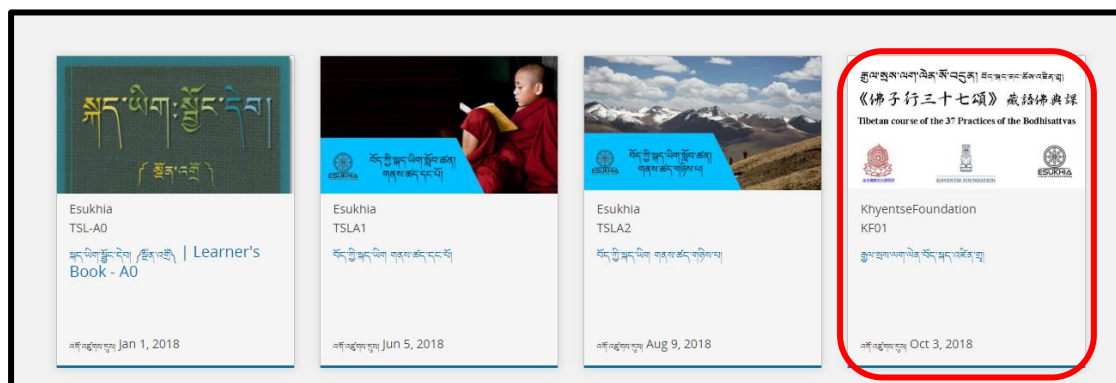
སྐད་ཡིག་སྦྱོང་དེབ།
༼ སློབ་འཛིན ༽

Esukhia
TSL-A0
སྐད་ཡིག་སྦྱོང་དེབ། ༼སློབ་འཛིན༽ | Learner's Book - A0
འགོ་འཛུགས་དུས། Jan 1, 2018

བོད་ཀྱི་སྐད་ཡིག་སྦྱོང་ཚན། གནས་ཚད་དང་པོ།
ESUKHIA
Esukhia
TSLA1
བོད་ཀྱི་སྐད་ཡིག་ གནས་ཚད་དང་པོ།
འགོ་འཛུགས་དུས། Jun 5, 2018

བོད་ཀྱི་སྐད་ཡིག་སྦྱོང་ཚན། གནས་ཚད་གཉིས་པ།
ESUKHIA
Esukhia
TSLA2
བོད་ཀྱི་སྐད་ཡིག་ གནས་ཚད་གཉིས་པ།
འགོ་འཛུགས་དུས། Aug 9, 2018

རྒྱལ་སྲས་ལག་ལེན་སོ་བདུན། བོད་སྐད་ཀྱང་འཁྲིད་ཡིག
《佛子行三十七頌》藏語佛典課
Tibetan course of the 37 Practices of the Bodhisattvas
KHYENTSE FOUNDATION
ESUKHIA
KhyentseFoundation
KF01
རྒྱལ་སྲས་ལག་ལེན་བོད་སྐད་འཁྲིད་ཡིག
འགོ་འཛུགས་དུས། Oct 3, 2018